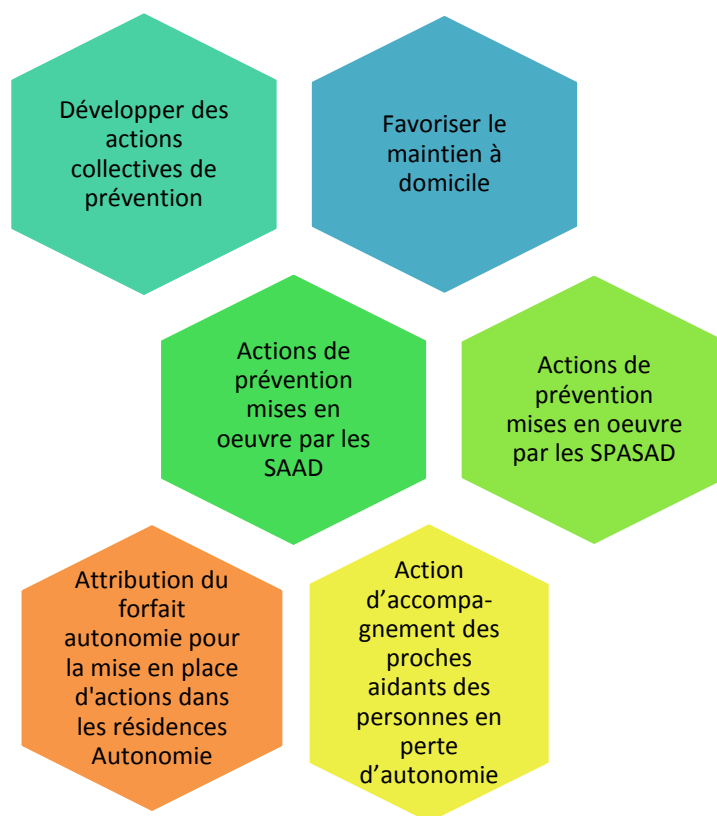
Développer des actions collectives de prévention

Favoriser le maintien à domicile

Actions de prévention mises en oeuvre par les SAAD

Actions de prévention mises en oeuvre par les SPASAD

Attribution du forfait autonomie pour la mise en place d'actions dans les résidences Autonomie

Action d'accompagnement des proches aidants des personnes en perte d'autonomie